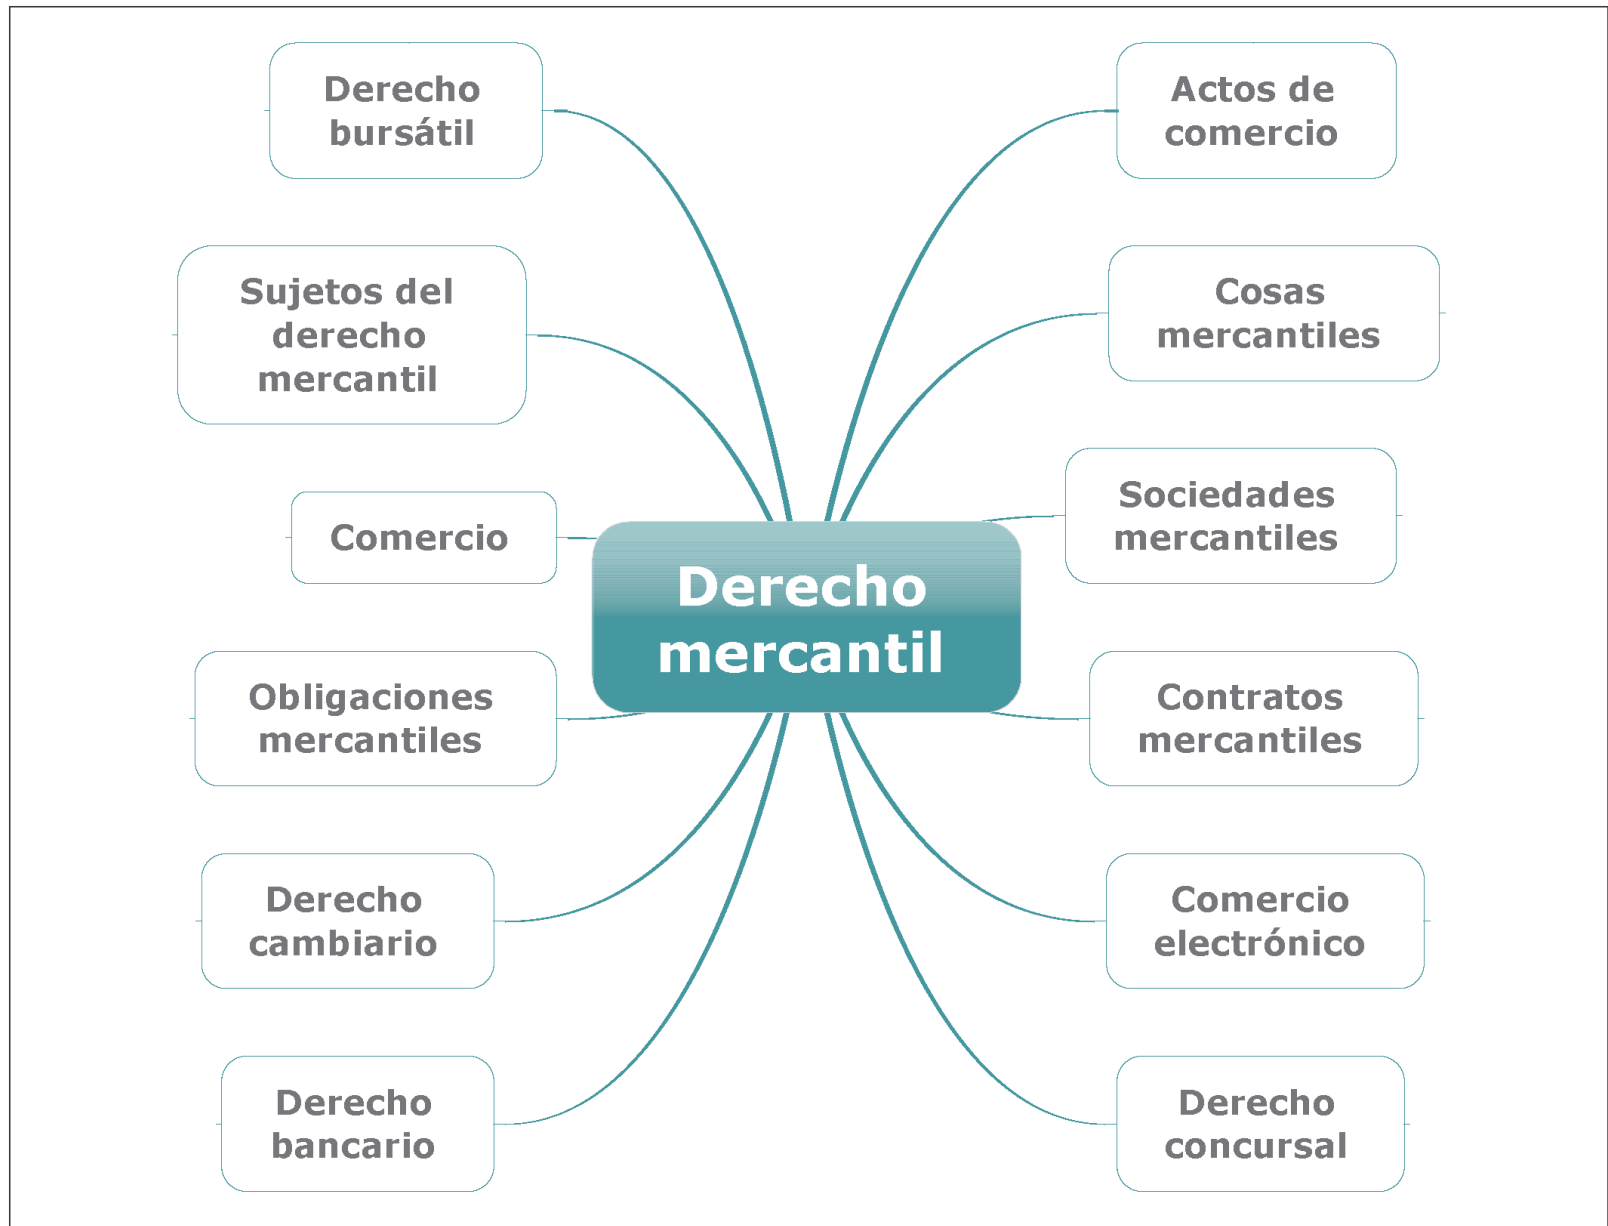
Derecho mercantil

Derecho bursátil

Sujetos del derecho mercantil

Comercio

Obligaciones mercantiles

Derecho cambiario

Derecho bancario

Actos de comercio

Cosas mercantiles

Sociedades mercantiles

Contratos mercantiles

Comercio electrónico

Derecho concursal